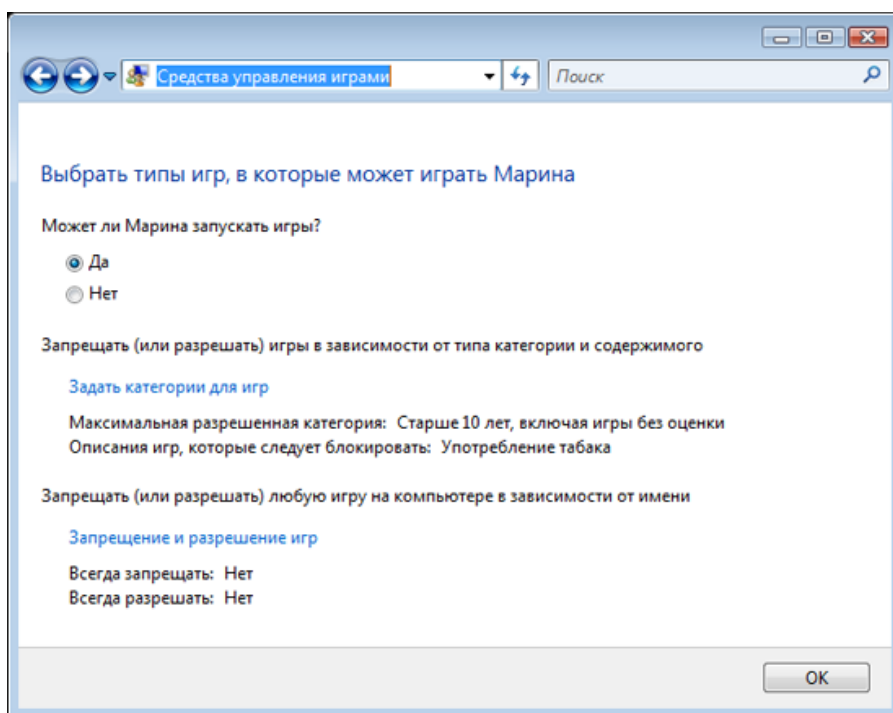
Средства управления играми

Поиск

Выбрать типы игр, в которые может играть Марина

Может ли Марина запускать игры?

Да

Нет

Запрещать (или разрешать) игры в зависимости от типа категории и содержимого

Задать категории для игр

Максимальная разрешенная категория: Старше 10 лет, включая игры без оценки
Описания игр, которые следует блокировать: Употребление табака

Запрещать (или разрешать) любую игру на компьютере в зависимости от имени

Запрещение и разрешение игр

Всегда запрещать: Нет
Всегда разрешать: Нет

OK